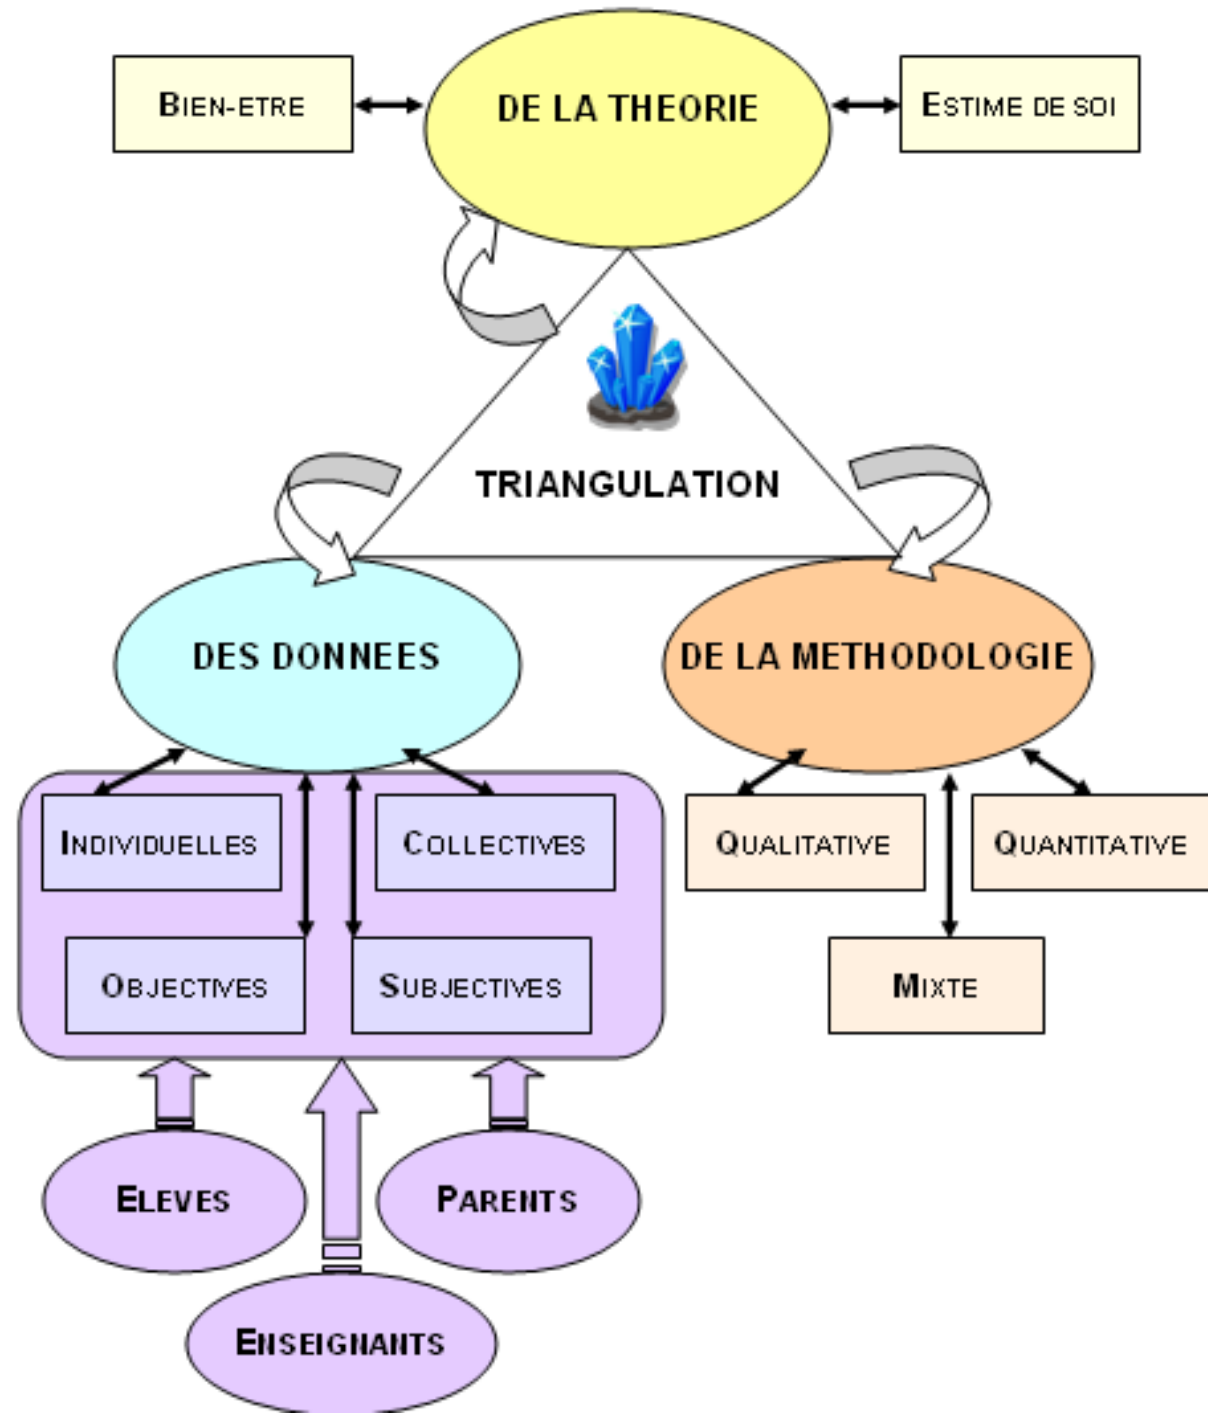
BIEN-ETRE

DE LA THEORIE

ESTIME DE SOI

TRIANGULATION

DES DONNEES

DE LA METHODOLOGIE

INDIVIDUELLES

COLLECTIVES

OBJECTIVES

SUBJECTIVES

QUALITATIVE

QUANTITATIVE

MIXTE

ELEVES

PARENTS

ENSEIGNANTS